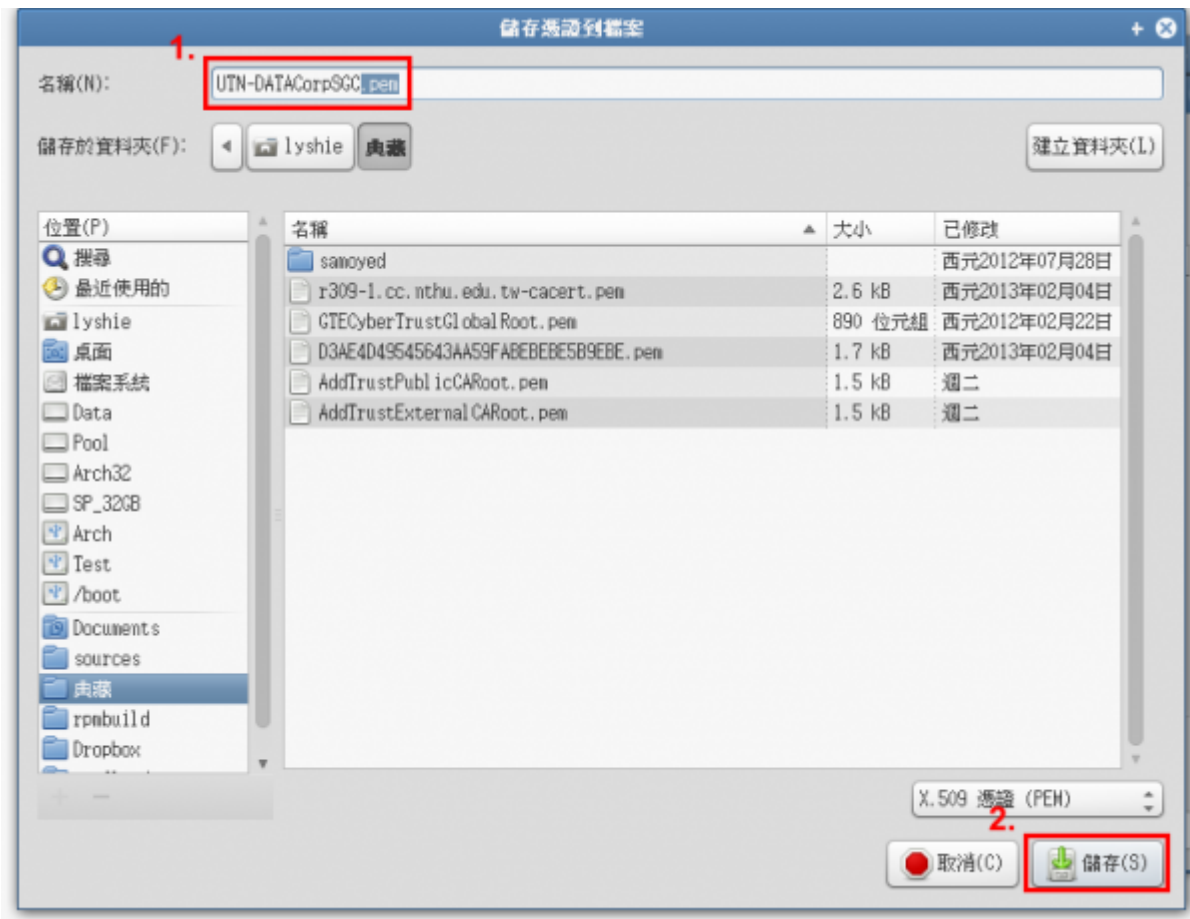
儲存憑證到檔案

1.

名稱(N): UTN-DATACorpSGC.pem

儲存於資料夾(F): lyshie 典藏

建立資料夾(L)

位置(P)
搜尋
最近使用的
lyshie
桌面
檔案系統
Data
Pool
Arch32
SP_32GB
Arch
Test
/boot
Documents
sources
典藏
rpmbuild
Dropbox

| 名稱 | 大小 | 已修改 |
|---|---|---|
| samoyed | | 西元2012年07月28日 |
| r309-1.cc.nthu.edu.tw-cacert.pem | 2.6 kB | 西元2013年02月04日 |
| GTECyberTrustGlobalRoot.pem | 890 位元組 | 西元2012年02月22日 |
| D3AE4D49545643AA59FABEBEBE5B9EBE.pem | 1.7 kB | 西元2013年02月04日 |
| AddTrustPublicCARoot.pem | 1.5 kB | 週二 |
| AddTrustExternalCARoot.pem | 1.5 kB | 週二 |

X.509 憑證 (PEM)

2.

取消(C)
儲存(S)